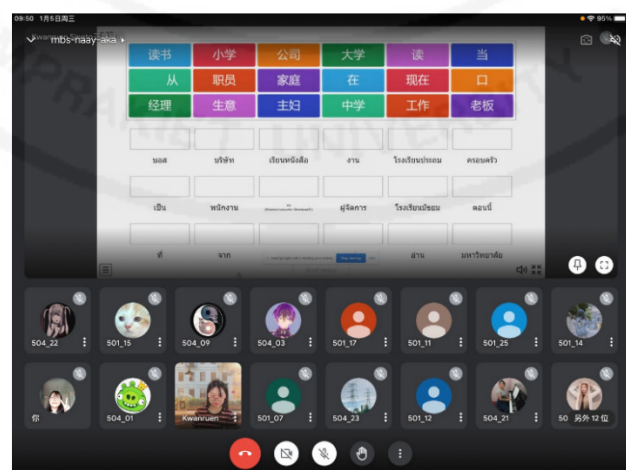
09:50 1月5日周三

mbs-naay-aka

| 读书 | 小学 | 公司 | 大学 | 读 | 当 |
|---|---|---|---|---|---|
| 从 | 职员 | 家庭 | 在 | 现在 | 口 |
| 经理 | 生意 | 主妇 | 中学 | 工作 | 老板 |

| บอส | บริษัท | เรียนหนังสือ | งาน | โรงเรียนประถม | ครอบครัว |
|---|---|---|---|---|---|
| เป็น | พนักงาน | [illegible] | ผู้จัดการ | โรงเรียนมัธยม | ตอนนี้ |
| ที่ | จาก | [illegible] | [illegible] | อ่าน | มหาวิทยาลัย |

504_22 | 501_15 | 504_09 | 504_03 | 501_17 | 501_11 | 501_25 | 501_14

你 | 504_01 | Kwanruen | 501_07 | 504_23 | 501_12 | 504_21 | 50 另外 12 位